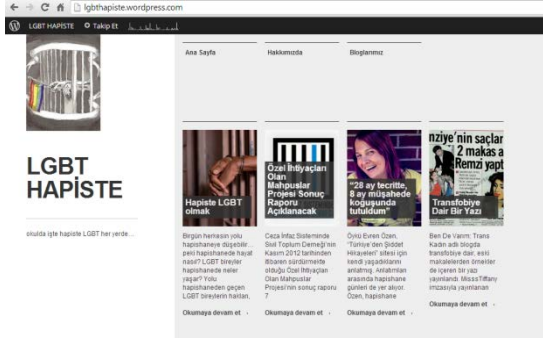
lgbthapiste.wordpress.com

LGBT HAPİSTE Takip Et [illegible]

Ana Sayfa

Hakkımızda

Bloglarımız

LGBT HAPİSTE

okulda işte hapiste LGBT her yerde...

Hapiste LGBT olmak

Birgün hemesin yolu hapishaneye düşebilir... peki hapishanede hayat nasıl? LGBT bireyler hapishanede neler yaşar? Yolu hapishaneden geçen LGBT bireylerin haklan...

Okumaya devam et →

Özel İhtiyaçları Olan Mahpuslar Projesi Sonuç Raporu Açıklanacak

Ceza İnfaz Sisteminde Sivil Toplum Derneği'nin Kasım 2012 tarihinden itibaren sürdürmekte olduğu Özel İhtiyaçları Olan Mahpuslar Projesi'nin sonuç raporu ?

Okumaya devam et →

"28 ay tecritte, 8 ay müşahede koğuşunda tutuldum"

Öykü Evren Özen, "Türkiye'den Şiddet Hikayeleri" sitesi için kendi yaşadıklarını anlatmış. Anlatımları arasında hapishane günleri de yer alıyor. Özen, hapishane

Okumaya devam et →

nziye'nin saçlar 2 makas a Remzi yapt

Transfobiye Dair Bir Yazı

Ben De Varım: Trans Kadın adlı blogda transfobiye dair, ekili makalelerden örnekler de içeren bir yazı yayınlandı. MissesTiffany imzasıyla yayınlanan

Okumaya devam et →